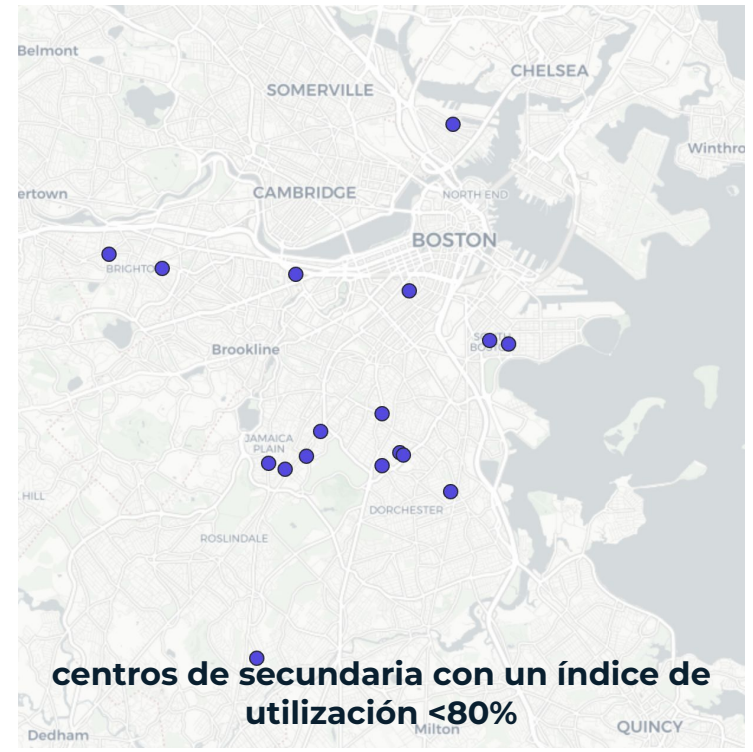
Belmont
SOMERVILLE
CHELSEA
Winthro
ertown
CAMBRIDGE
NORTH END
BOSTON
BRIGHTO
SOUTH BOS
Brookline
JAMAICA PLAIN
HILL
DORCHESTER
ROSLINDALE

centros de secundaria con un índice de utilización <80%

Dedham
Milton
QUINCY